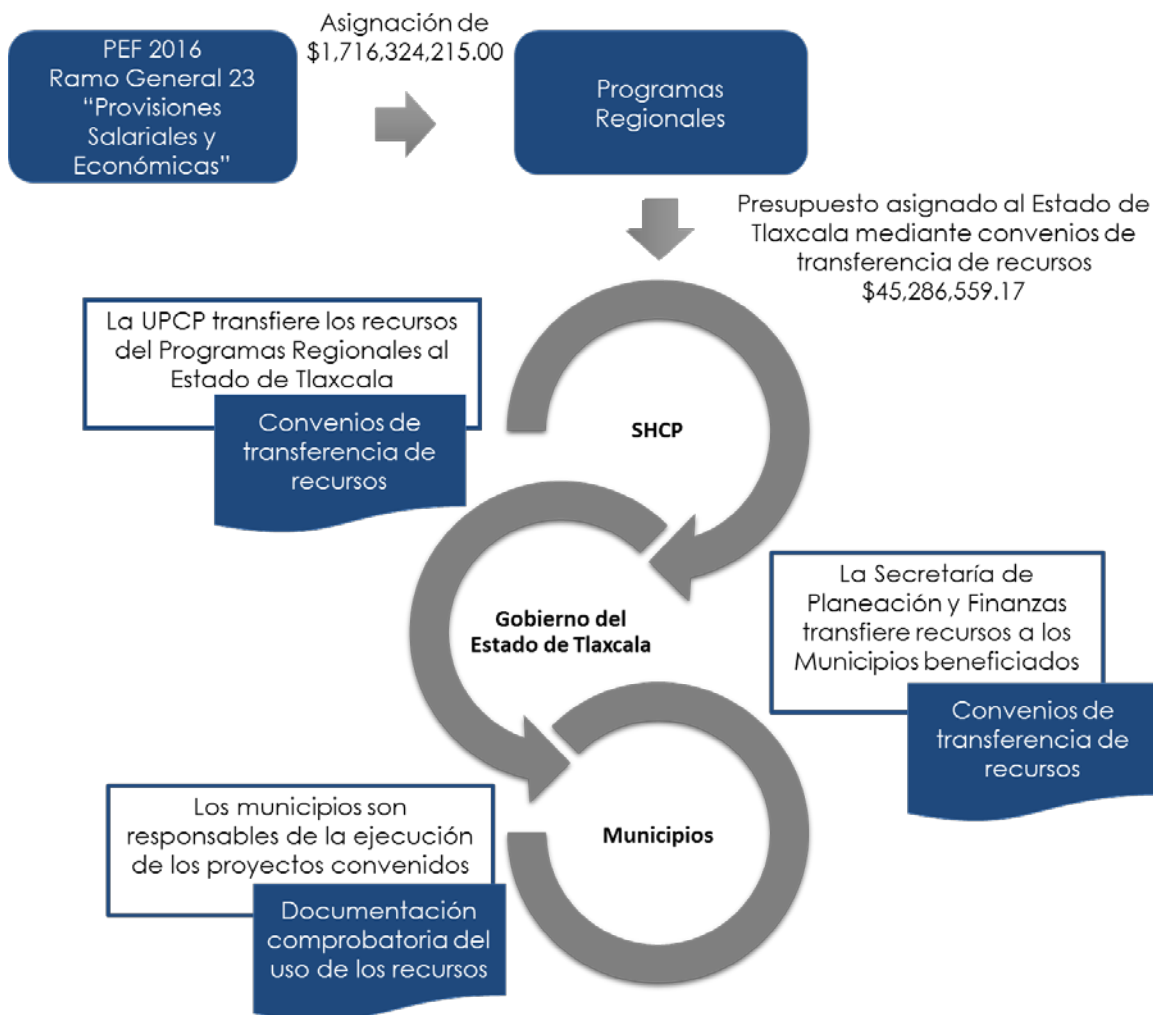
PEF 2016
Ramo General 23
“Provisiones Salariales y Económicas”

Asignación de $1,716,324,215.00

Programas Regionales

Presupuesto asignado al Estado de Tlaxcala mediante convenios de transferencia de recursos $45,286,559.17

La UPCP transfiere los recursos del Programas Regionales al Estado de Tlaxcala

Convenios de transferencia de recursos

SHCP

Gobierno del Estado de Tlaxcala

La Secretaría de Planeación y Finanzas transfiere recursos a los Municipios beneficiados

Convenios de transferencia de recursos

Municipios

Los municipios son responsables de la ejecución de los proyectos convenidos

Documentación comprobatoria del uso de los recursos